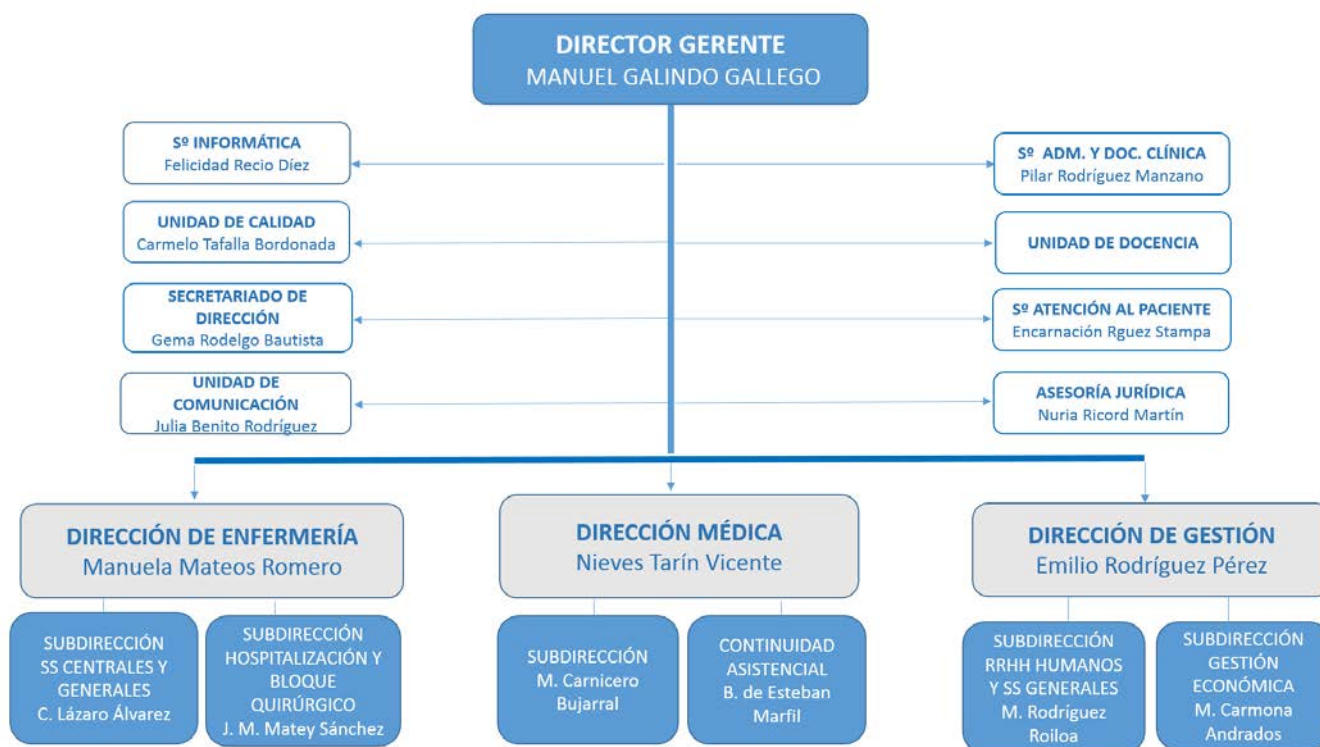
DIRECTOR GERENTE
MANUEL GALINDO GALLEGO

Sº INFORMÁTICA
Felicidad Recio Díez

UNIDAD DE CALIDAD
Carmelo Tafalla Bordonada

SECRETARIADO DE DIRECCIÓN
Gema Rodelgo Bautista

UNIDAD DE COMUNICACIÓN
Julia Benito Rodríguez

Sº ADM. Y DOC. CLÍNICA
Pilar Rodríguez Manzano

UNIDAD DE DOCENCIA

Sº ATENCIÓN AL PACIENTE
Encarnación Rguez Stampa

ASESORÍA JURÍDICA
Nuria Ricord Martín

DIRECCIÓN DE ENFERMERÍA
Manuela Mateos Romero

SUBDIRECCIÓN SS CENTRALES Y GENERALES
C. Lázaro Álvarez

SUBDIRECCIÓN HOSPITALIZACIÓN Y BLOQUE QUIRÚRGICO
J. M. Matey Sánchez

DIRECCIÓN MÉDICA
Nieves Tarín Vicente

SUBDIRECCIÓN
M. Carnicero Bujarral

CONTINUIDAD ASISTENCIAL
B. de Esteban Marfil

DIRECCIÓN DE GESTIÓN
Emilio Rodríguez Pérez

SUBDIRECCIÓN RRHH HUMANOS Y SS GENERALES
M. Rodríguez Roiloa

SUBDIRECCIÓN GESTIÓN ECONÓMICA
M. Carmona Andrados